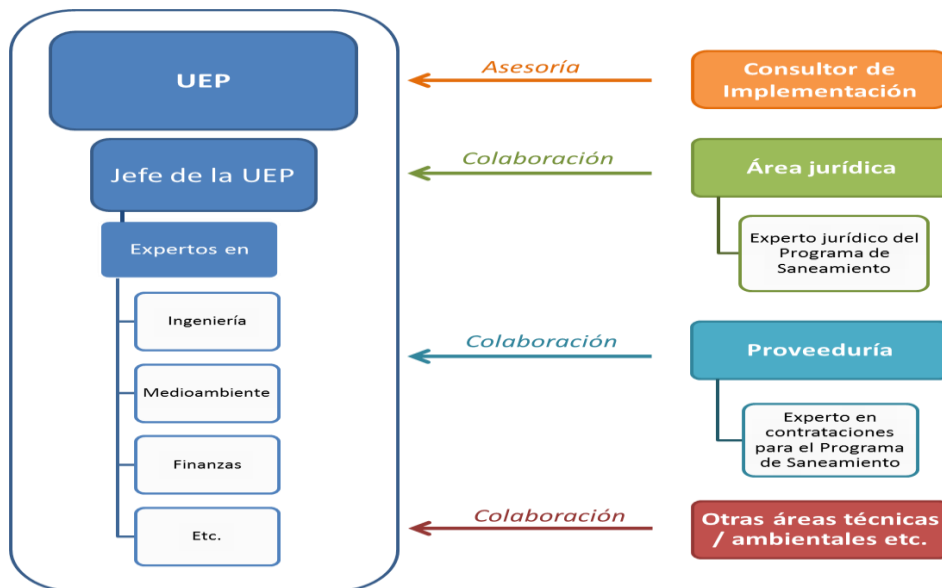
UEP

Jefe de la UEP

Expertos en

Ingeniería

Medioambiente

Finanzas

Etc.

Asesoría

Consultor de Implementación

Colaboración

Área jurídica

Experto jurídico del Programa de Saneamiento

Colaboración

Proveeduría

Experto en contrataciones para el Programa de Saneamiento

Colaboración

Otras áreas técnicas / ambientales etc.